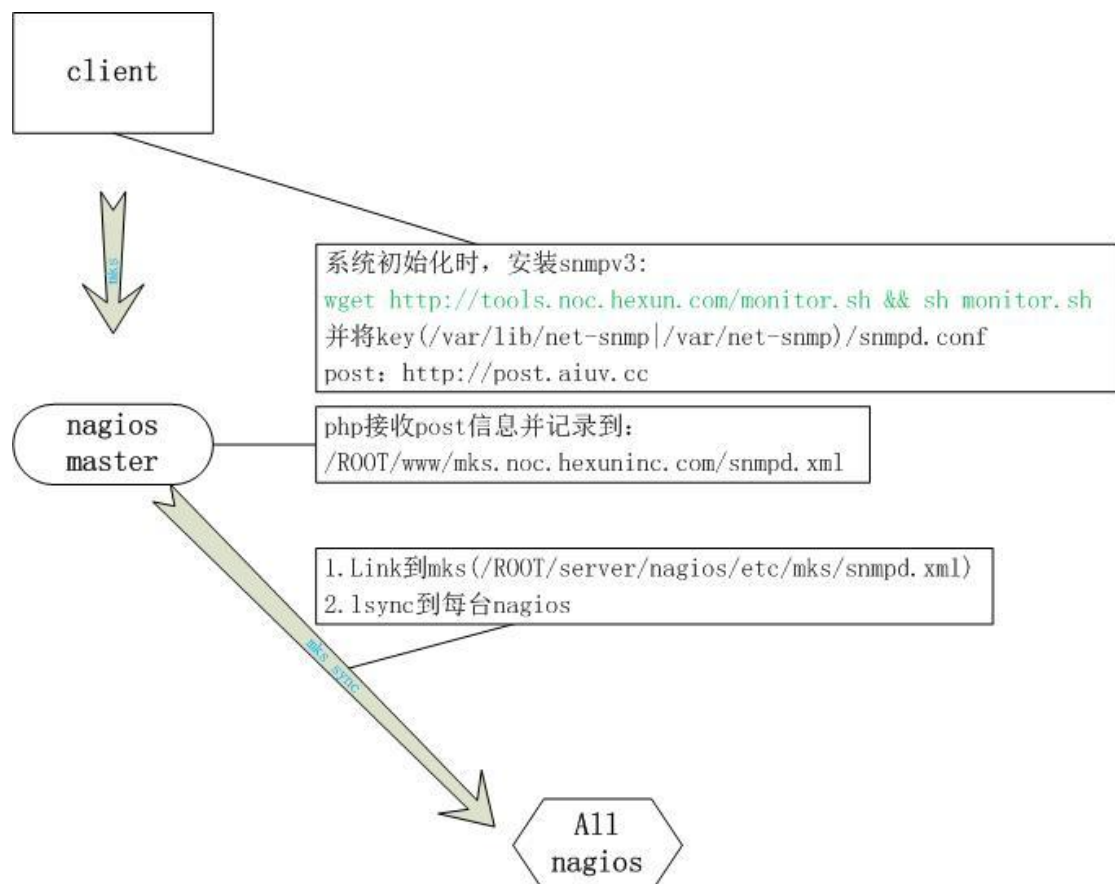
client

mks

系统初始化时，安装snmpv3:
wget http://tools.noc.hexun.com/monitor.sh && sh monitor.sh
并将key(/var/lib/net-snmp|/var/net-snmp)/snmpd.conf
post：http://post.aiuv.cc

nagios master

php接收post信息并记录到：
/ROOT/www/mks.noc.hexuninc.com/snmpd.xml

1.Link到mks(/ROOT/server/nagios/etc/mks/snmpd.xml)
2.lsync到每台nagios

mks sync

All nagios